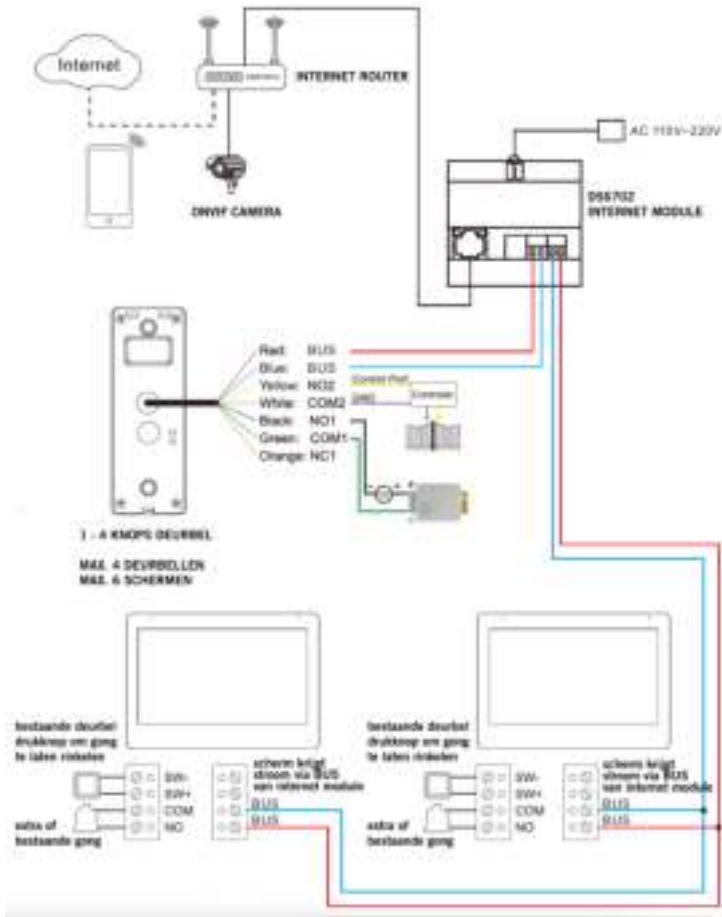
Internet

INTERNET ROUTER

ONVIF CAMERA

AC 110V~220V

DS6702
INTERNET MODULE

Red: BUS
Blue: BUS
Yellow: NO2
White: COM2
Black: NO1
Green: COM1
Orange: NC1

Control Port

GND

Controller

1 - 4 KNOPS DEURBEL

MAX. 4 DEURBELLEN
MAX. 6 SCHERMEN

bestaande deurbel drukknop om gong te laten rinkelen

SW-
SW+
COM
NO

extra of bestaande gong

scherm krijgt stroom via BUS van internet module

BUS
BUS

bestaande deurbel drukknop om gong te laten rinkelen

SW-
SW+
COM
NO

extra of bestaande gong

scherm krijgt stroom via BUS van internet module

BUS
BUS